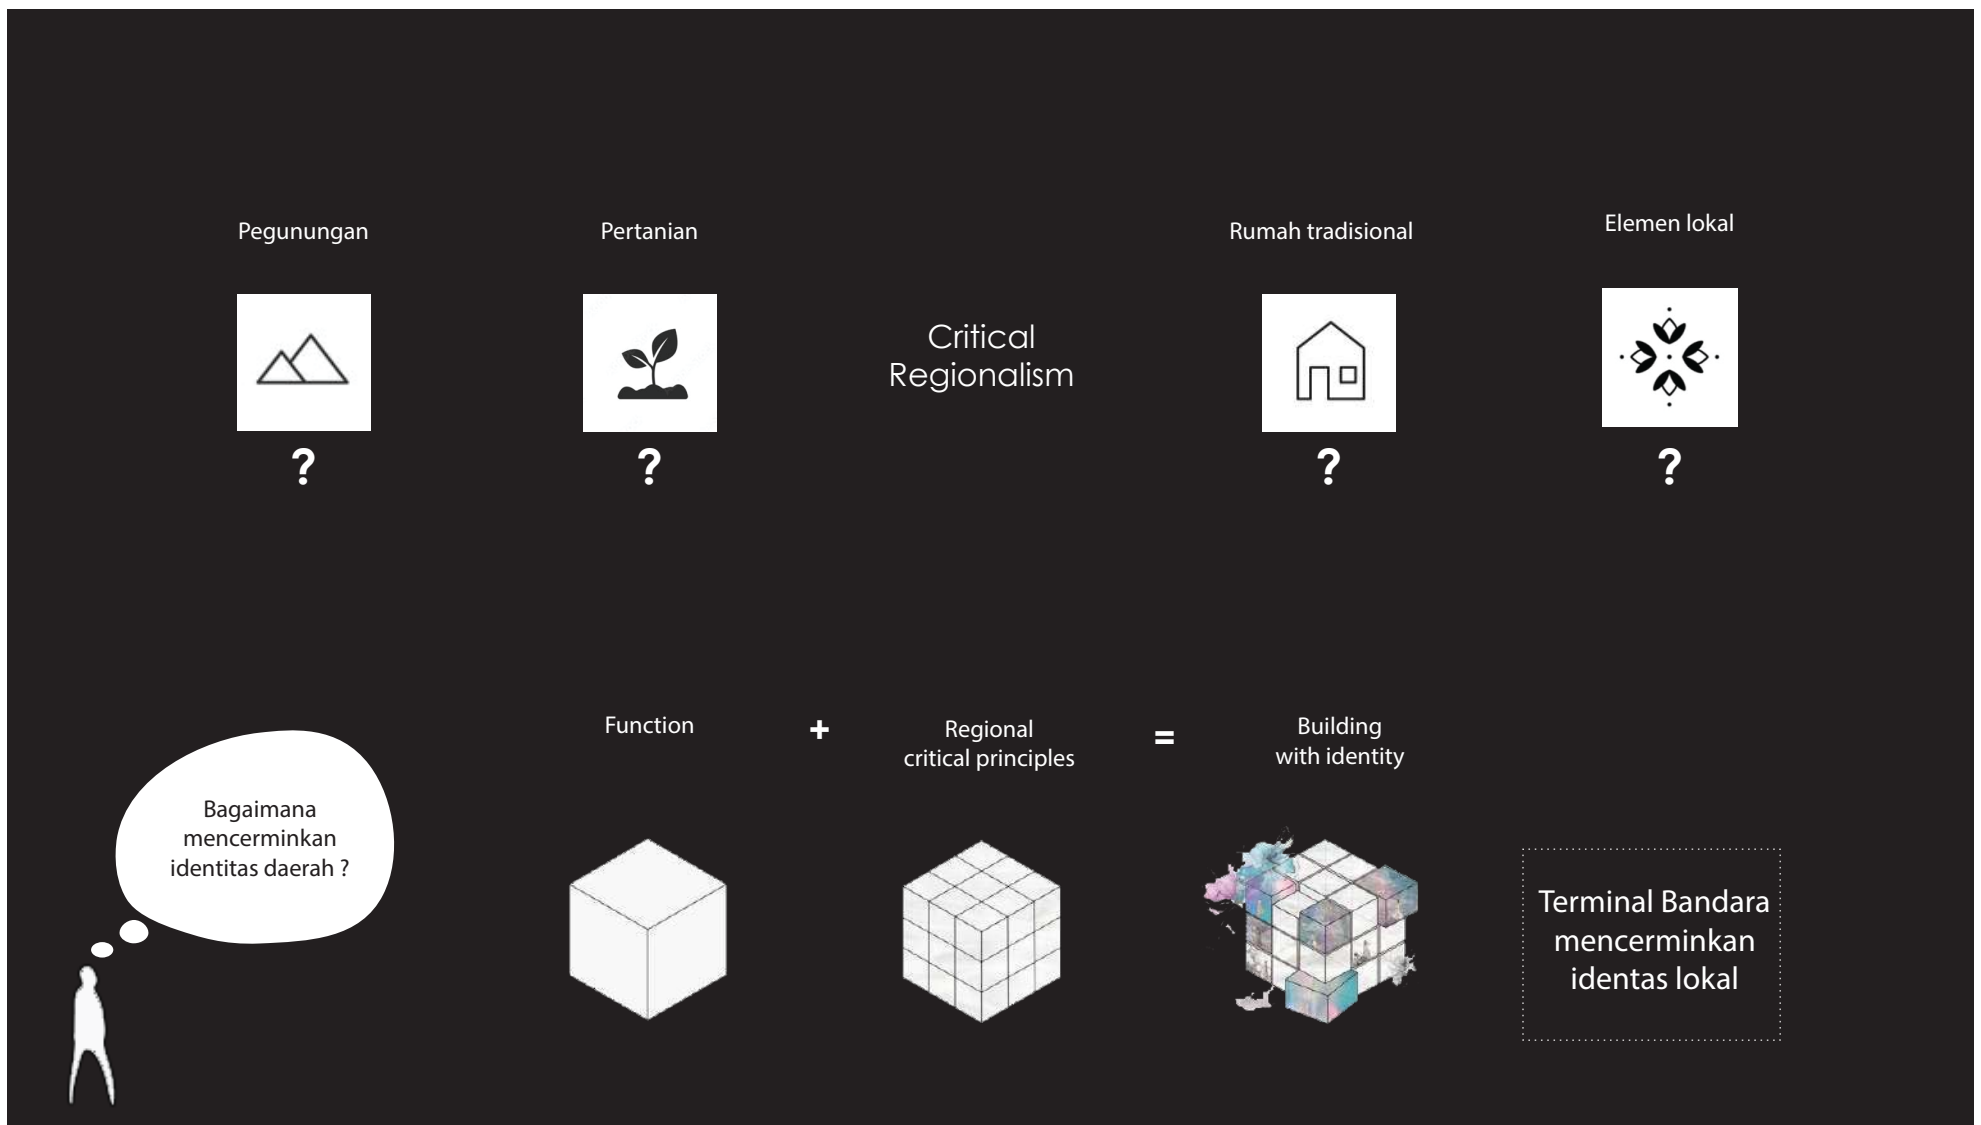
Pegunungan

?

Pertanian

?

Critical Regionalism

Rumah tradisional

?

Elemen lokal

?

Bagaimana mencerminkan identitas daerah ?

Function

+

Regional critical principles

=

Building with identity

Terminal Bandara mencerminkan identas lokal